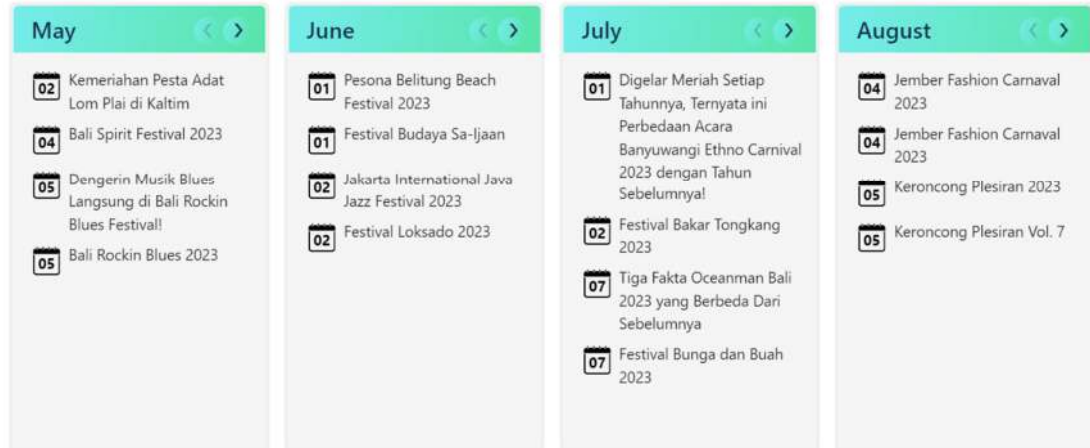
May ‹ ›

02 Kemeriahan Pesta Adat Lom Plai di Kaltim

04 Bali Spirit Festival 2023

05 Dengerin Musik Blues Langsung di Bali Rockin Blues Festival!

05 Bali Rockin Blues 2023

June ‹ ›

01 Pesona Belitung Beach Festival 2023

01 Festival Budaya Sa-Ijaan

02 Jakarta International Java Jazz Festival 2023

02 Festival Loksado 2023

July ‹ ›

01 Digelar Meriah Setiap Tahunnya, Ternyata ini Perbedaan Acara Banyuwangi Ethno Carnival 2023 dengan Tahun Sebelumnya!

02 Festival Bakar Tongkang 2023

07 Tiga Fakta Oceanman Bali 2023 yang Berbeda Dari Sebelumnya

07 Festival Bunga dan Buah 2023

August ‹ ›

04 Jember Fashion Carnaval 2023

04 Jember Fashion Carnaval 2023

05 Keroncong Plesiran 2023

05 Keroncong Plesiran Vol. 7